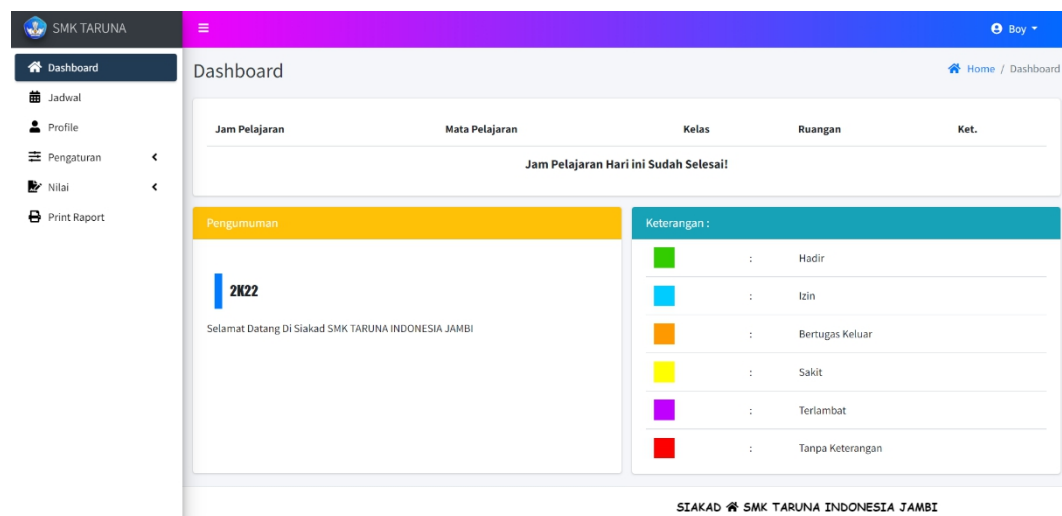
SMK TARUNA

Boy

Dashboard
Jadwal
Profile
Pengaturan
Nilai
Print Raport

Dashboard

Home / Dashboard

| Jam Pelajaran | Mata Pelajaran | Kelas | Ruangan | Ket. |
|---|---|---|---|---|
| Jam Pelajaran Hari ini Sudah Selesai! | | | | |

Pengumuman

2K22

Selamat Datang Di Siakad SMK TARUNA INDONESIA JAMBI

Keterangan :

| | : | Hadir |
|---|---|---|
| | : | Izin |
| | : | Bertugas Keluar |
| | : | Sakit |
| | : | Terlambat |
| | : | Tanpa Keterangan |

SIAKAD SMK TARUNA INDONESIA JAMBI